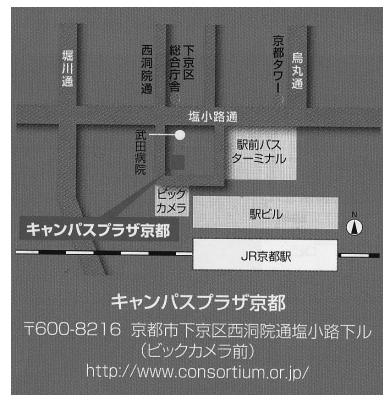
堀川通

西洞院通

下京区総合庁舎

京都タワー

烏丸通

塩小路通

武田病院

駅前バスターミナル

ビックカメラ

駅ビル

キャンパスプラザ京都

N

JR京都駅

キャンパスプラザ京都

〒600-8216 京都市下京区西洞院通塩小路下ル
（ビックカメラ前）
http://www.consortium.or.jp/